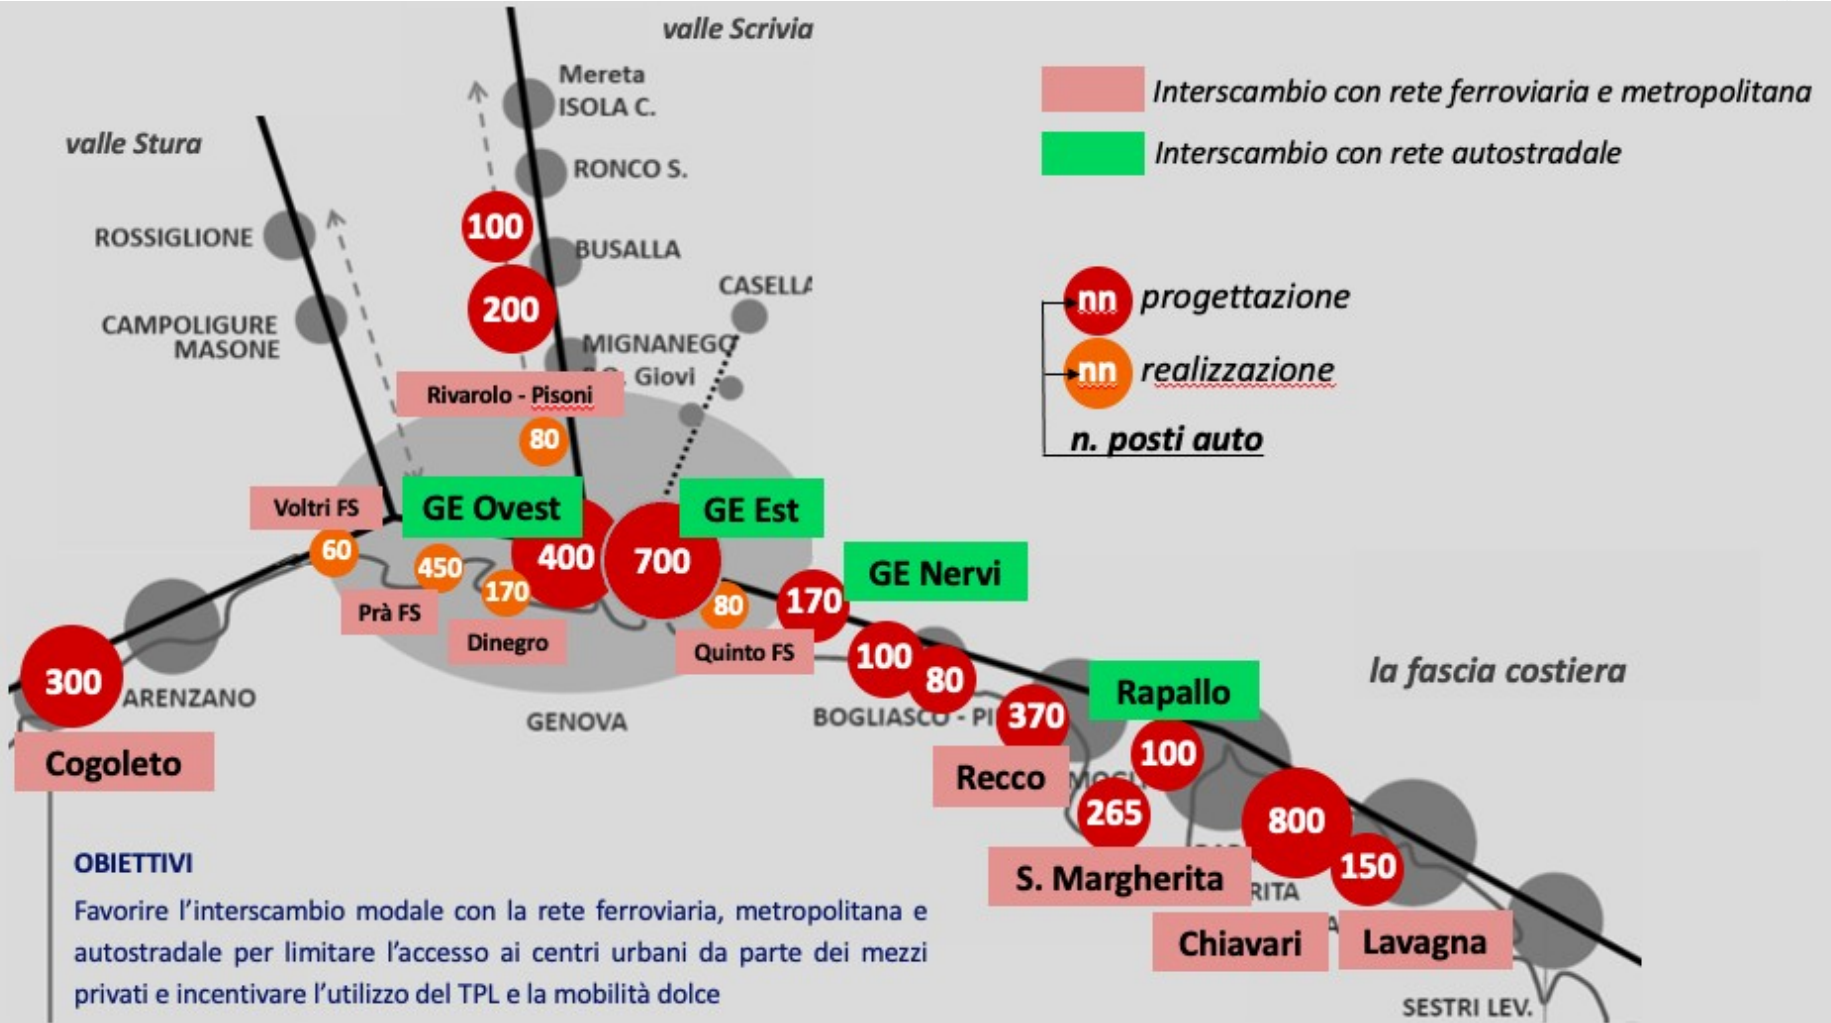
valle Scrivia

Mereta
ISOLA C.

RONCO S.

valle Stura

ROSSIGLIONE

100

BUSALLA

200

CASELLA

CAMPOLIGURE MASONE

MIGNANEGO

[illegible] Giovi

Rivarolo - Pisoni

80

Interscambio con rete ferroviaria e metropolitana

Interscambio con rete autostradale

nn progettazione

nn realizzazione

n. posti auto

Voltri FS

GE Ovest

GE Est

60

450

400

700

170

80

170

GE Nervi

Prà FS

Dinegro

Quinto FS

100

80

300

ARENZANO

GENOVA

BOGLIASCO - PI

370

Rapallo

la fascia costiera

Cogoleto

Recco

100

265

800

150

S. Margherita

Chiavari

Lavagna

SESTRI LEV.

OBIETTIVI

Favorire l'interscambio modale con la rete ferroviaria, metropolitana e autostradale per limitare l'accesso ai centri urbani da parte dei mezzi privati e incentivare l'utilizzo del TPL e la mobilità dolce